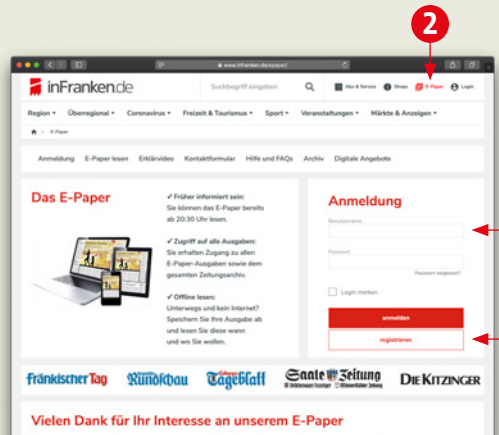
2

www.infranken.de/epaper/

inFranken.de

Suchbegriff eingeben

Abo & Service Shops E-Paper Login

Region ▾ Überregional ▾ Coronavirus ▾ Freizeit & Tourismus ▾ Sport ▾ Veranstaltungen ▾ Märkte & Anzeigen ▾

E-Paper

Anmeldung E-Paper lesen Erklärvideo Kontaktformular Hilfe und FAQs Archiv Digitale Angebote

Das E-Paper

✔ Früher informiert sein: Sie können das E-Paper bereits ab 20:30 Uhr lesen.

✔ Zugriff auf alle Ausgaben: Sie erhalten Zugang zu allen E-Paper-Ausgaben sowie dem gesamten Zeitungsarchiv.

✔ Offline lesen: Unterwegs und kein Internet? Speichern Sie Ihre Ausgabe ab und lesen Sie diese wann und wo Sie wollen.

Anmeldung

Benutzername

Passwort

Passwort vergessen?

Login merken

anmelden

registrieren

Fränkischer Tag Rundschau Tageblatt Saale Zeitung Die Kitzinger

Vielen Dank für Ihr Interesse an unserem E-Paper